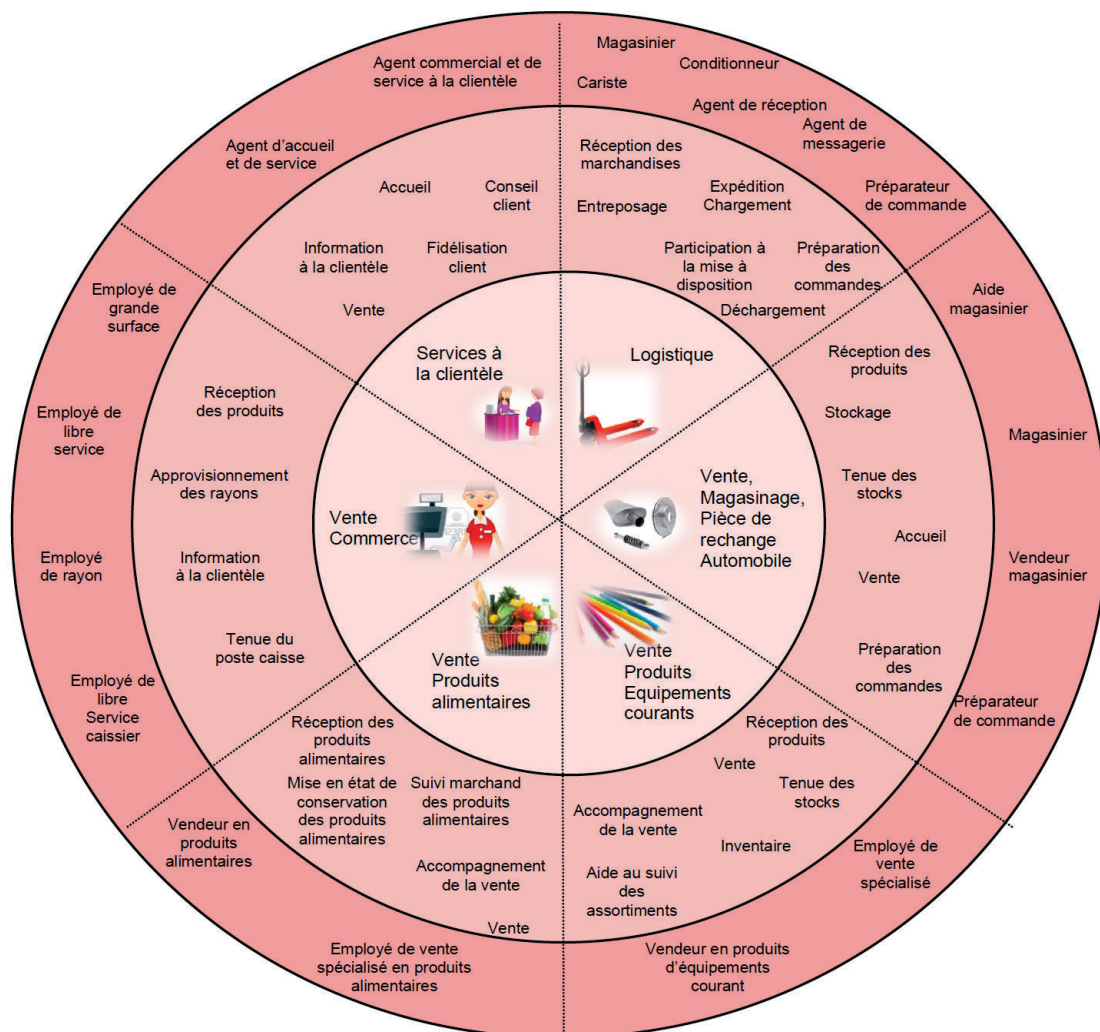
Agent commercial et de service à la clientèle

Magasinier

Conditionneur

Cariste

Agent de réception

Agent de messagerie

Préparateur de commande

Agent d'accueil et de service

Accueil

Conseil client

Réception des marchandises

Expédition Chargement

Entreposage

Information à la clientèle

Fidélisation client

Participation à la mise à disposition

Préparation des commandes

Vente

Déchargement

Aide magasinier

Employé de grande surface

Services à la clientèle

Logistique

Réception des produits

Réception des produits

Stockage

Employé de libre service

Magasinier

Approvisionnement des rayons

Tenue des stocks

Vente Commerce

Vente, Magasinage, Pièce de rechange Automobile

Accueil

Employé de rayon

Information à la clientèle

Vente

Vendeur magasinier

Tenue du poste caisse

Préparation des commandes

Vente Produits alimentaires

Vente Produits Equipements courants

Employé de libre Service caissier

Préparateur de commande

Réception des produits alimentaires

Réception des produits

Vente

Mise en état de conservation des produits alimentaires

Suivi marchand des produits alimentaires

Tenue des stocks

Accompagnement de la vente

Vendeur en produits alimentaires

Inventaire

Employé de vente spécialisé

Accompagnement de la vente

Aide au suivi des assortiments

Vente

Employé de vente spécialisé en produits alimentaires

Vendeur en produits d'équipements courant